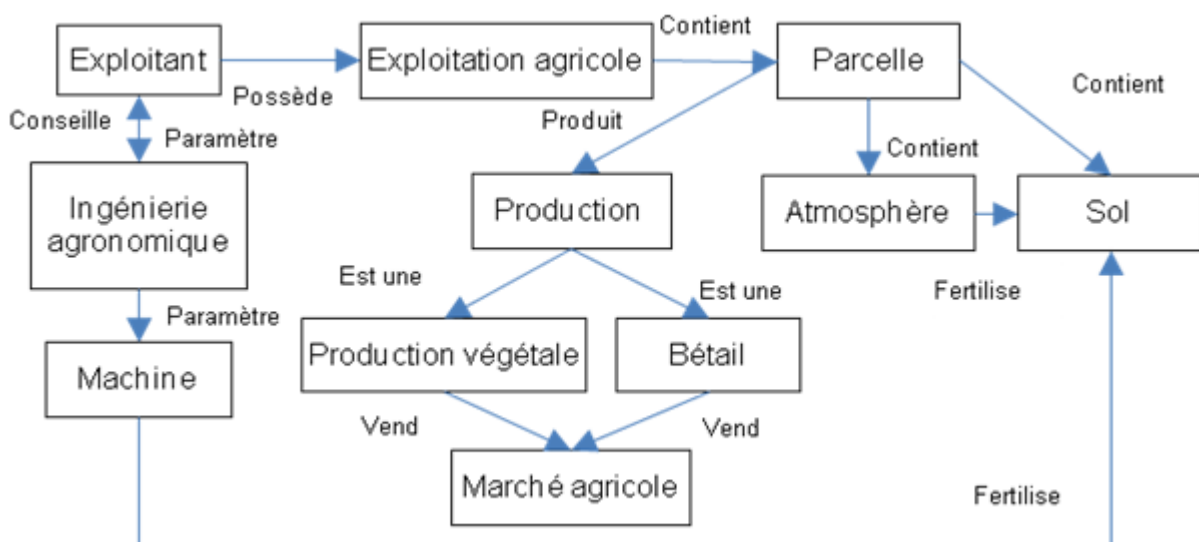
Exploitant
Possède
Exploitation agricole
Contient
Parcelle
Contient
Conseille
Paramètre
Produit
Contient
Ingénierie agronomique
Production
Atmosphère
Sol
Est une
Est une
Fertilise
Paramètre
Production végétale
Bétail
Machine
Vend
Vend
Marché agricole
Fertilise